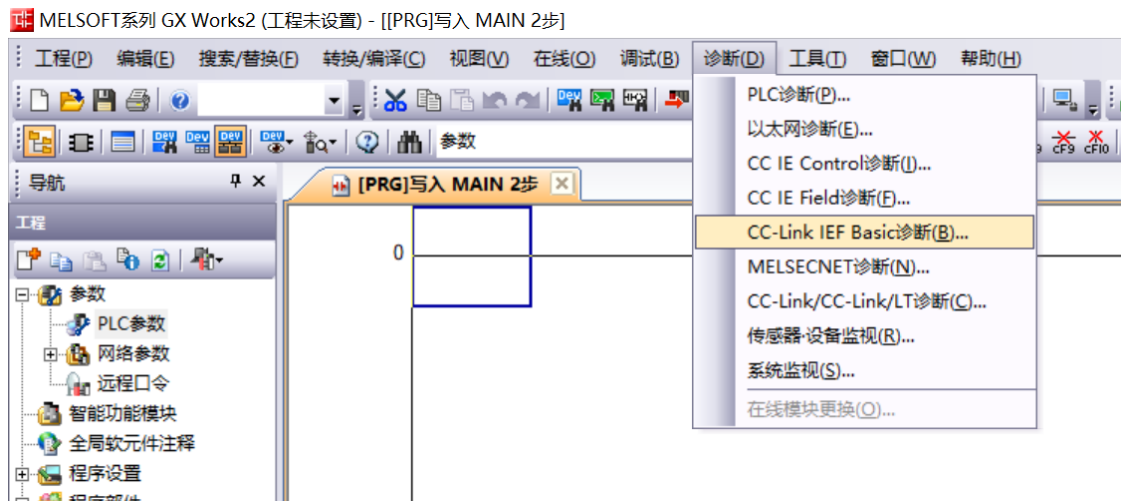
MELSOFT系列 GX Works2 (工程未设置) - [[PRG]写入 MAIN 2步]

工程(P) 编辑(E) 搜索/替换(F) 转换/编译(C) 视图(V) 在线(O) 调试(B) 诊断(D) 工具(T) 窗口(W) 帮助(H)

参数

导航

工程

参数
PLC参数
网络参数
远程口令
智能功能模块
全局软元件注释
程序设置
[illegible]

[PRG]写入 MAIN 2步

0

PLC诊断(P)...
以太网诊断(E)...
CC IE Control诊断(I)...
CC IE Field诊断(F)...
CC-Link IEF Basic诊断(B)...
MELSECNET诊断(N)...
CC-Link/CC-Link/LT诊断(C)...
传感器·设备监视(R)...
系统监视(S)...
在线模块更换(O)...

CF9 CF10